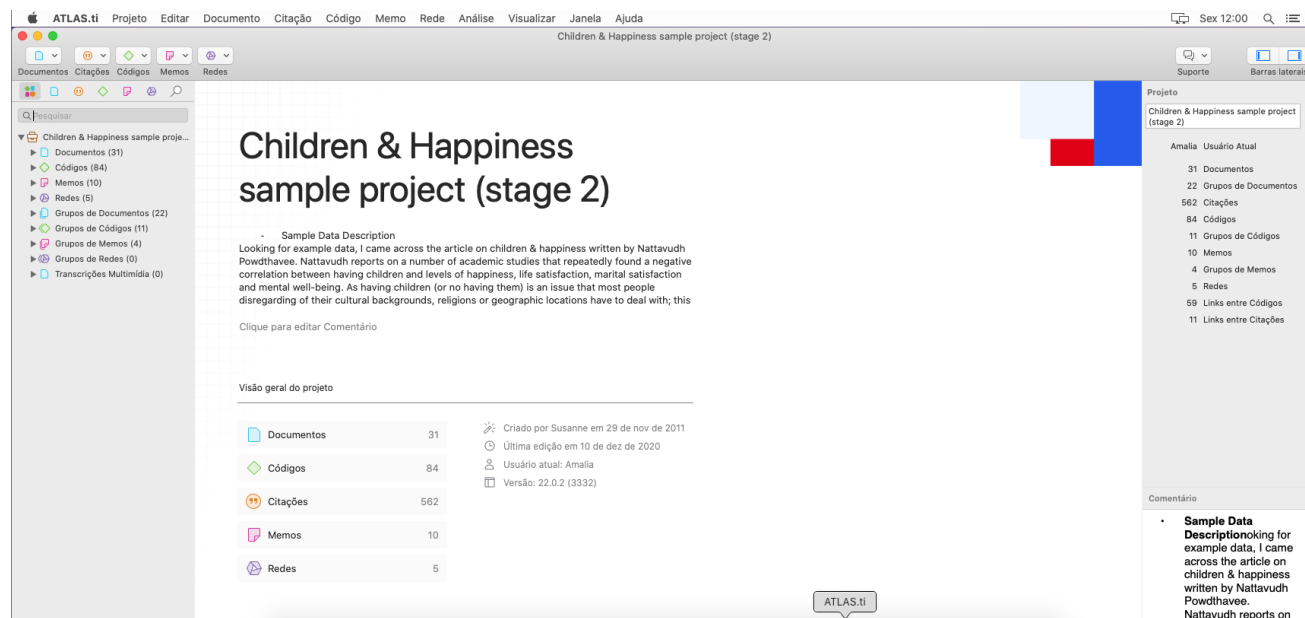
ATLAS.ti Projeto Editar Documento Citação Código Memo Rede Análise Visualizar Janela Ajuda

Sex 12:00

Children & Happiness sample project (stage 2)

Documentos Citações Códigos Memos Redes

Suporte Barras laterais

Pesquisar

Children & Happiness sample proje...
Documentos (31)
Códigos (84)
Memos (10)
Redes (5)
Grupos de Documentos (22)
Grupos de Códigos (11)
Grupos de Memos (4)
Grupos de Redes (0)
Transcrições Multimídia (0)

Children & Happiness sample project (stage 2)

- Sample Data Description
Looking for example data, I came across the article on children & happiness written by Nattavudh Powdthavee. Nattavudh reports on a number of academic studies that repeatedly found a negative correlation between having children and levels of happiness, life satisfaction, marital satisfaction and mental well-being. As having children (or no having them) is an issue that most people disregarding of their cultural backgrounds, religions or geographic locations have to deal with; this

Clique para editar Comentário

Visão geral do projeto

| Documentos | 31 |
|---|---|
| Códigos | 84 |
| Citações | 562 |
| Memos | 10 |
| Redes | 5 |

Criado por Susanne em 29 de nov de 2011
Última edição em 10 de dez de 2020
Usuário atual: Amalia
Versão: 22.0.2 (3332)

ATLAS.ti

Projeto
Children & Happiness sample project (stage 2)
Amalia Usuário Atual
31 Documentos
22 Grupos de Documentos
562 Citações
84 Códigos
11 Grupos de Códigos
10 Memos
4 Grupos de Memos
5 Redes
59 Links entre Códigos
11 Links entre Citações

Comentário
• Sample Data Descriptionoking for example data, I came across the article on children & happiness written by Nattavudh Powdthavee. Nattavudh reports on